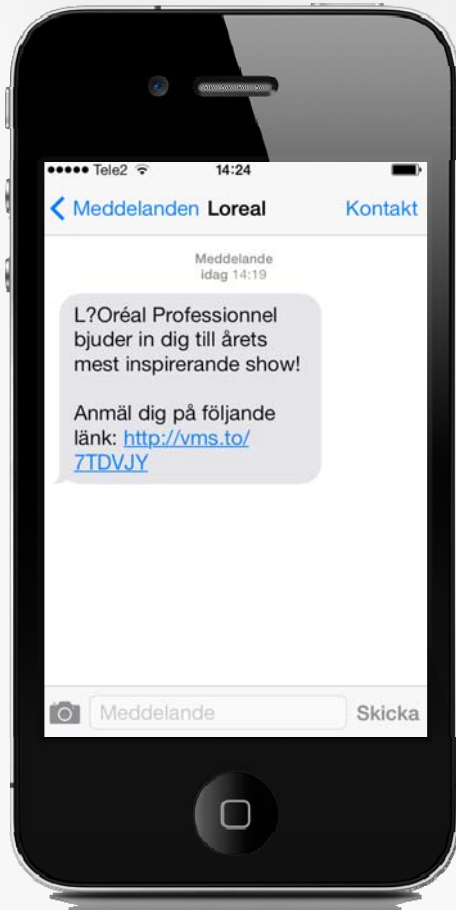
●●●●● Tele2 14:24

< Meddelanden Loreal Kontakt

Meddelande
idag 14:19

L?Oréal Professionnel bjuder in dig till årets mest inspirerande show!

Anmäl dig på följande länk: http://vms.to/7TDVJY

Meddelande Skicka